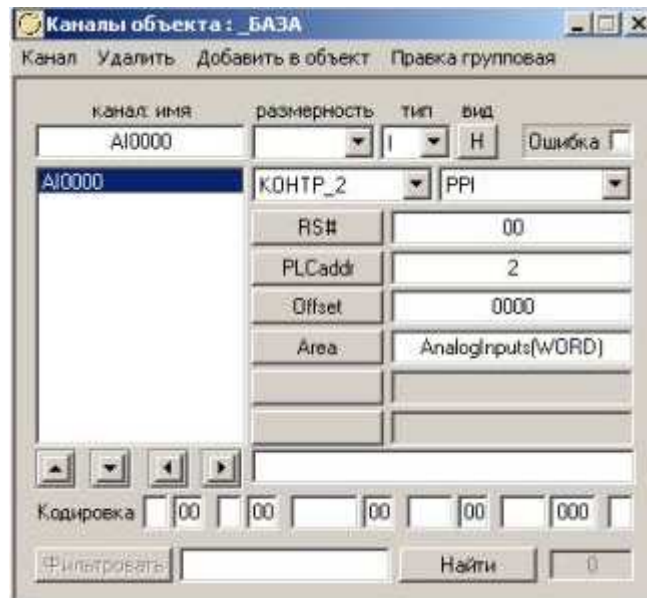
Каналы объекта : _БАЗА

Канал Удалить Добавить в объект Правка групповая

канал: имя
AI0000
размерность
тип
I
вид
H
Ошибка

AI0000

КОНТР_2
PPI
RS#
00
PLCaddr
2
Offset
0000
Area
AnalogInputs(WORD)

Кодировка 00 00 00 00 000

Фильтровать
Найти
0